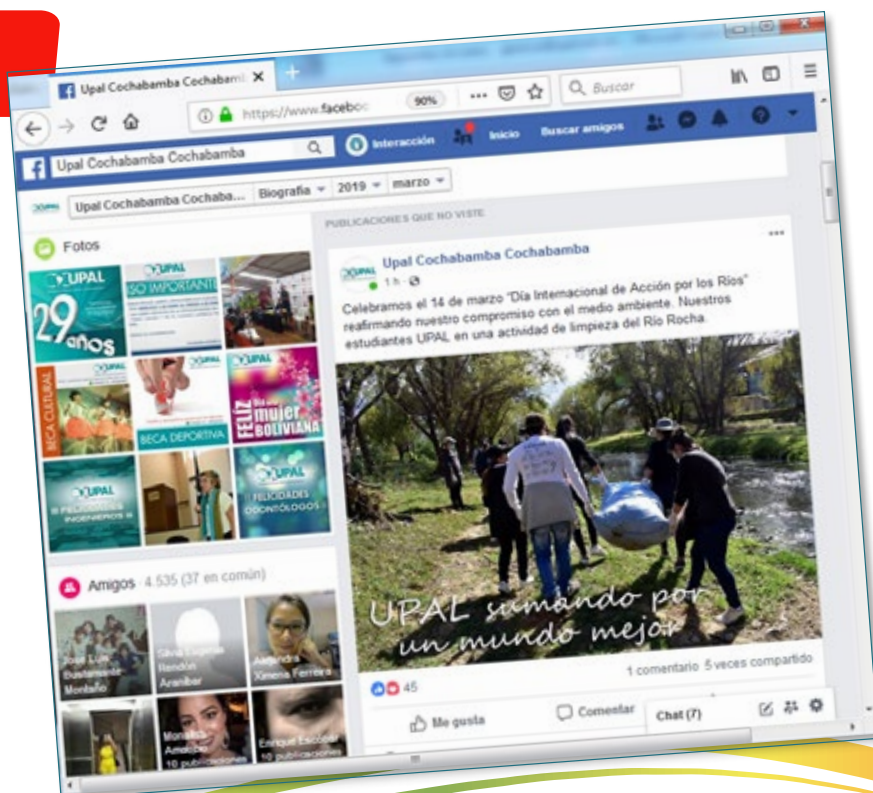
Upal Cochabamba Cochaba ×

https://www.faceboo

90%

Buscar

Upal Cochabamba Cochabamba

Interacción

Inicio

Buscar amigos

Upal Cochabamba Cochaba... Biografía 2019 marzo

Fotos

UPAL 29 años

UPAL ES IMPORTANTE

BECA CULTURAL

BECA DEPORTIVA

FELIZ día mujer BOLIVIANA

UPAL FELICIDADES INGENIEROS

UPAL FELICIDADES ODONTÓLOGOS

Amigos · 4.535 (37 en común)

José Luis Bustamante Montaño

Silvia Eugenia Rendón Araníbar

Alejandra Ximena Ferrera

Monasterio Amador 10 publicaciones

Enrique Escobar 10 publicaciones

PUBLICACIONES QUE NO VISTE

Upal Cochabamba Cochabamba
1 h ·

Celebramos el 14 de marzo "Día Internacional de Acción por los Ríos" reafirmando nuestro compromiso con el medio ambiente. Nuestros estudiantes UPAL en una actividad de limpieza del Río Rocha.

UPAL sumando por un mundo mejor

45

1 comentario 5 veces compartido

Me gusta

Comentar

Chat (7)